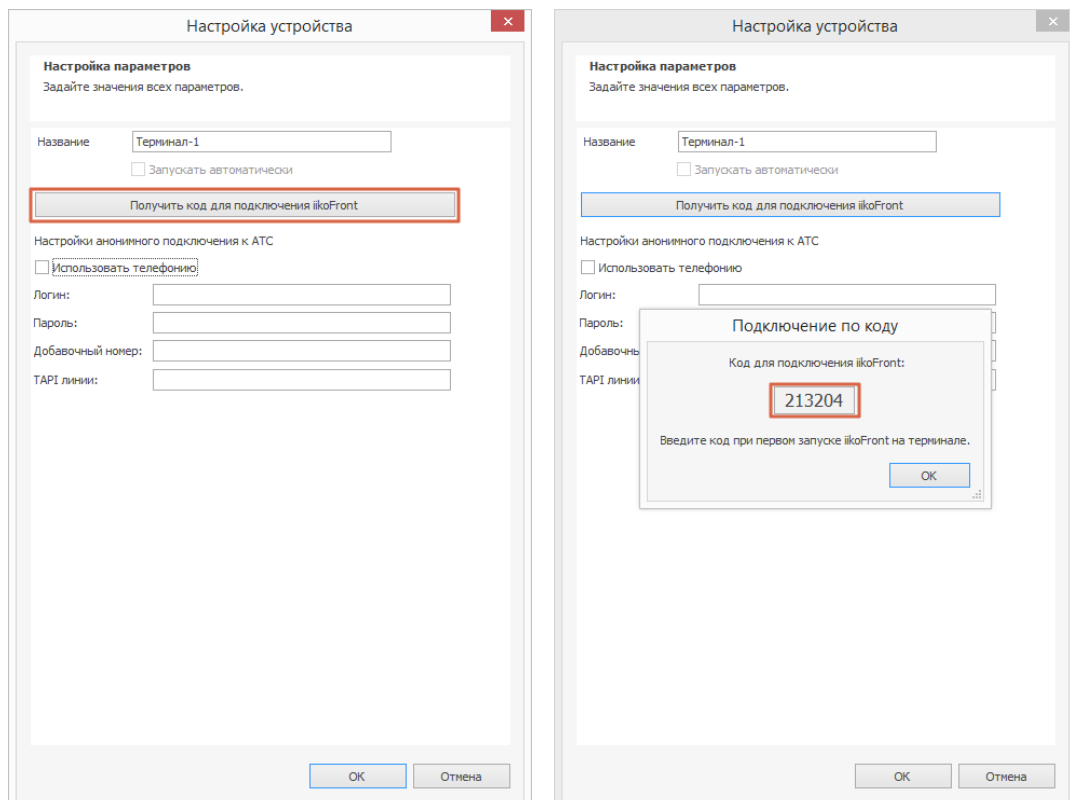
Настройка устройства

Настройка параметров
Задайте значения всех параметров.

Название Терминал-1
Запускать автоматически
Получить код для подключения iikoFront
Настройки анонимного подключения к АТС
Использовать телефонию
Логин:
Пароль:
Добавочный номер:
TAPI линии:

OK Отмена

Настройка устройства

Настройка параметров
Задайте значения всех параметров.

Название Терминал-1
Запускать автоматически
Получить код для подключения iikoFront
Настройки анонимного подключения к АТС
Использовать телефонию
Логин:
Пароль:
Добавочны
TAPI линии

Подключение по коду
Код для подключения iikoFront:
213204
Введите код при первом запуске iikoFront на терминале.
OK

OK Отмена